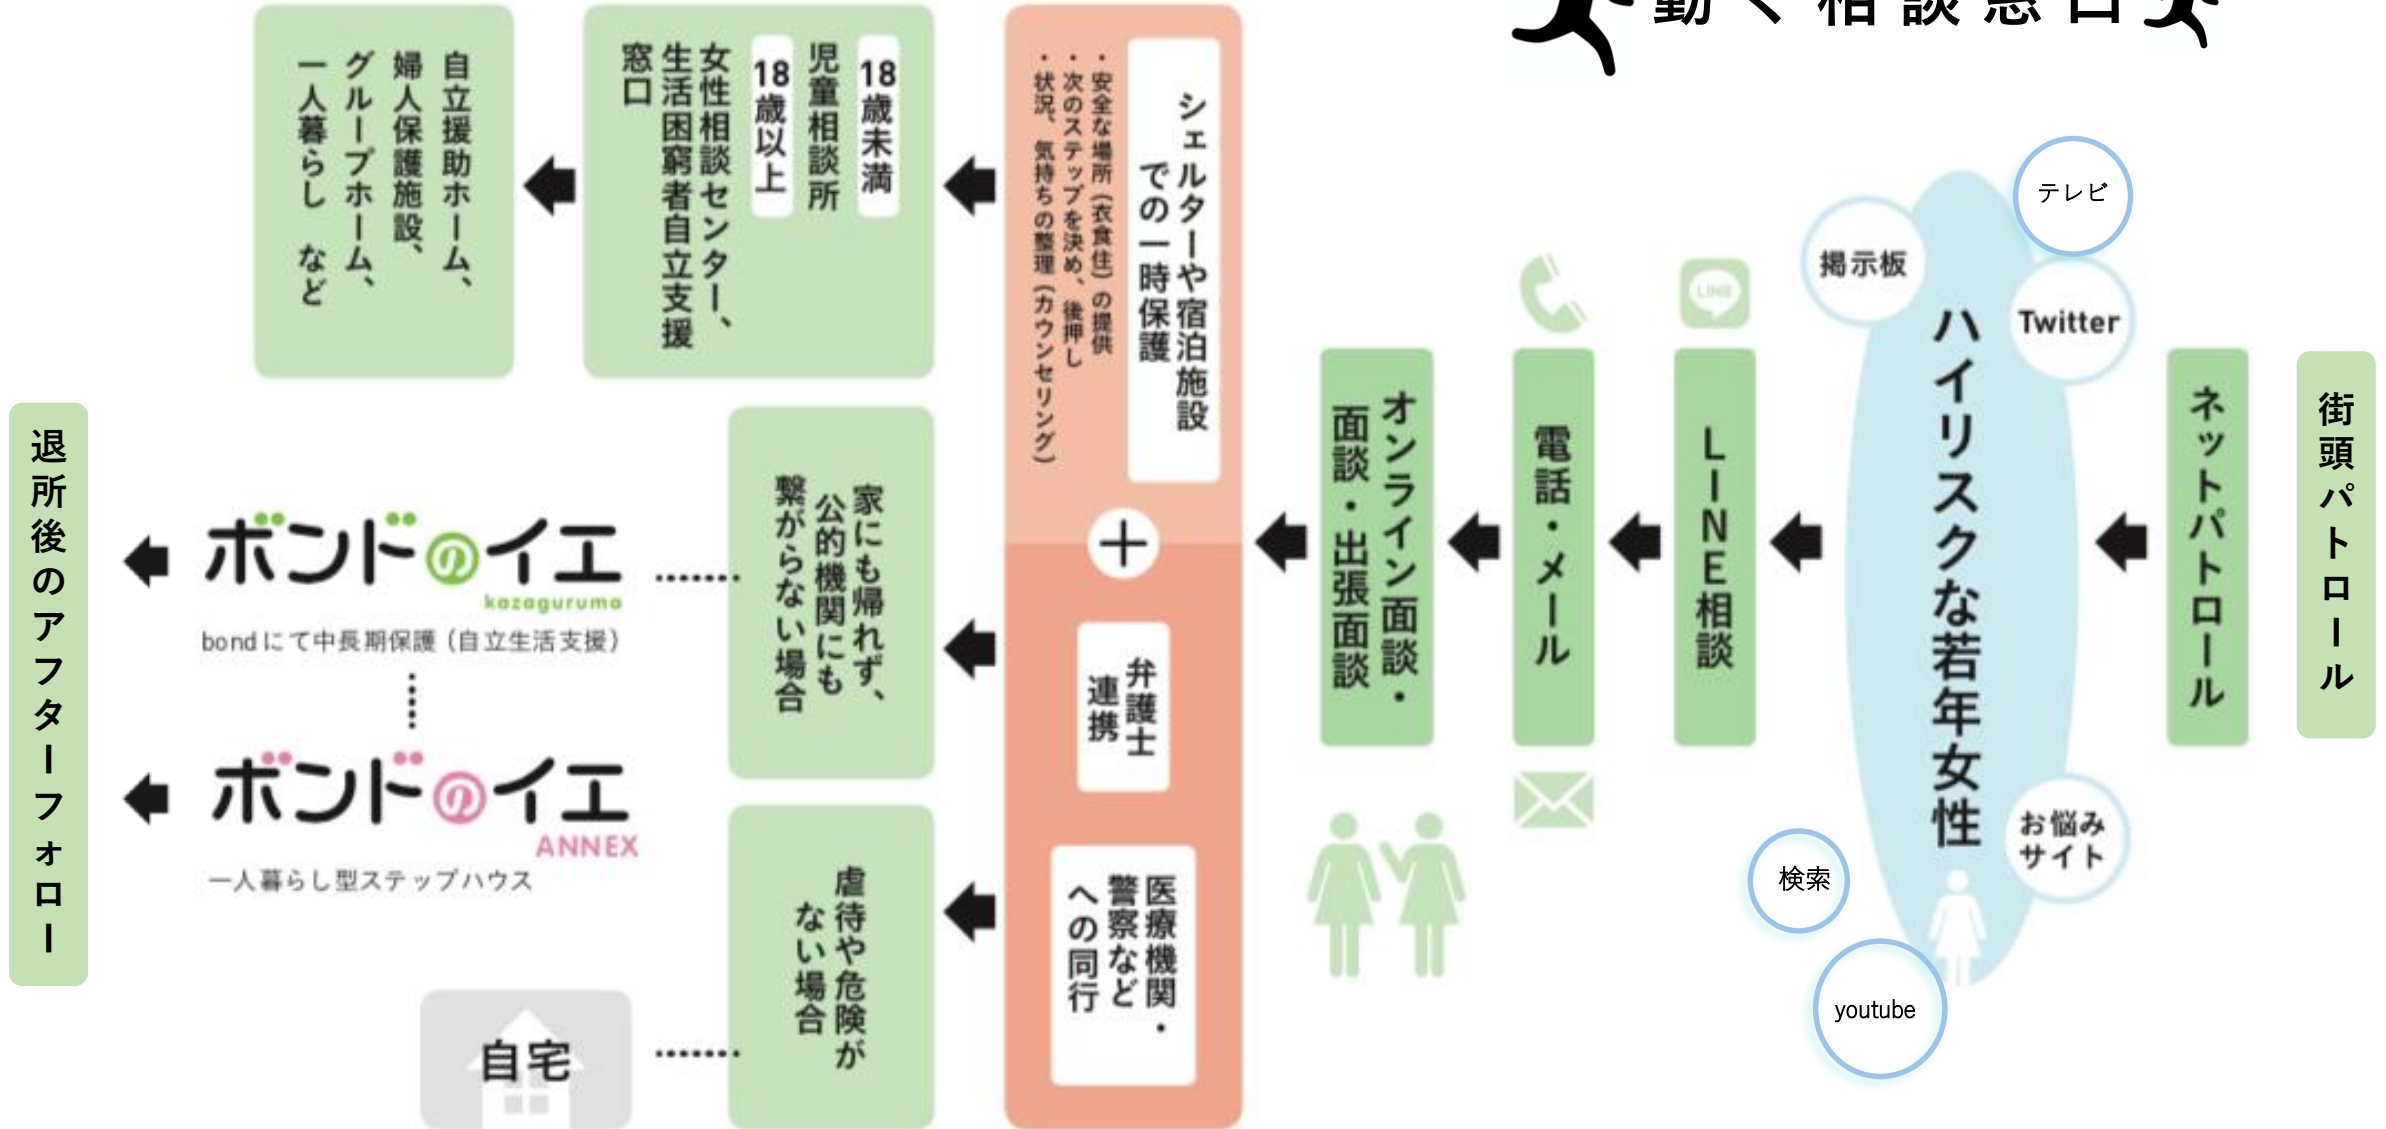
動く相談窓口

街頭パトロール

ネットパトロール

テレビ
掲示板
Twitter
ハイリスクな若年女性
お悩みサイト
検索
youtube

LINE
LINE相談

電話・メール

オンライン面談・面談・出張面談

シェルターや宿泊施設での一時保護
・安全な場所（衣食住）の提供
・次のステップを決め、後押し
・状況、気持ちの整理（カウンセリング）

弁護士連携

医療機関・警察などへの同行

18歳未満
児童相談所
18歳以上
女性相談センター、生活困窮者自立支援窓口

自立援助ホーム、婦人保護施設、グループホーム、一人暮らし など

家にも帰れず、公的機関にも繋がらない場合

ボンドのイエ
kazaguruma
bondにて中長期保護（自立生活支援）

ボンドのイエ
ANNEX
一人暮らし型ステップハウス

虐待や危険がない場合

自宅

退所後のアフターフォロー